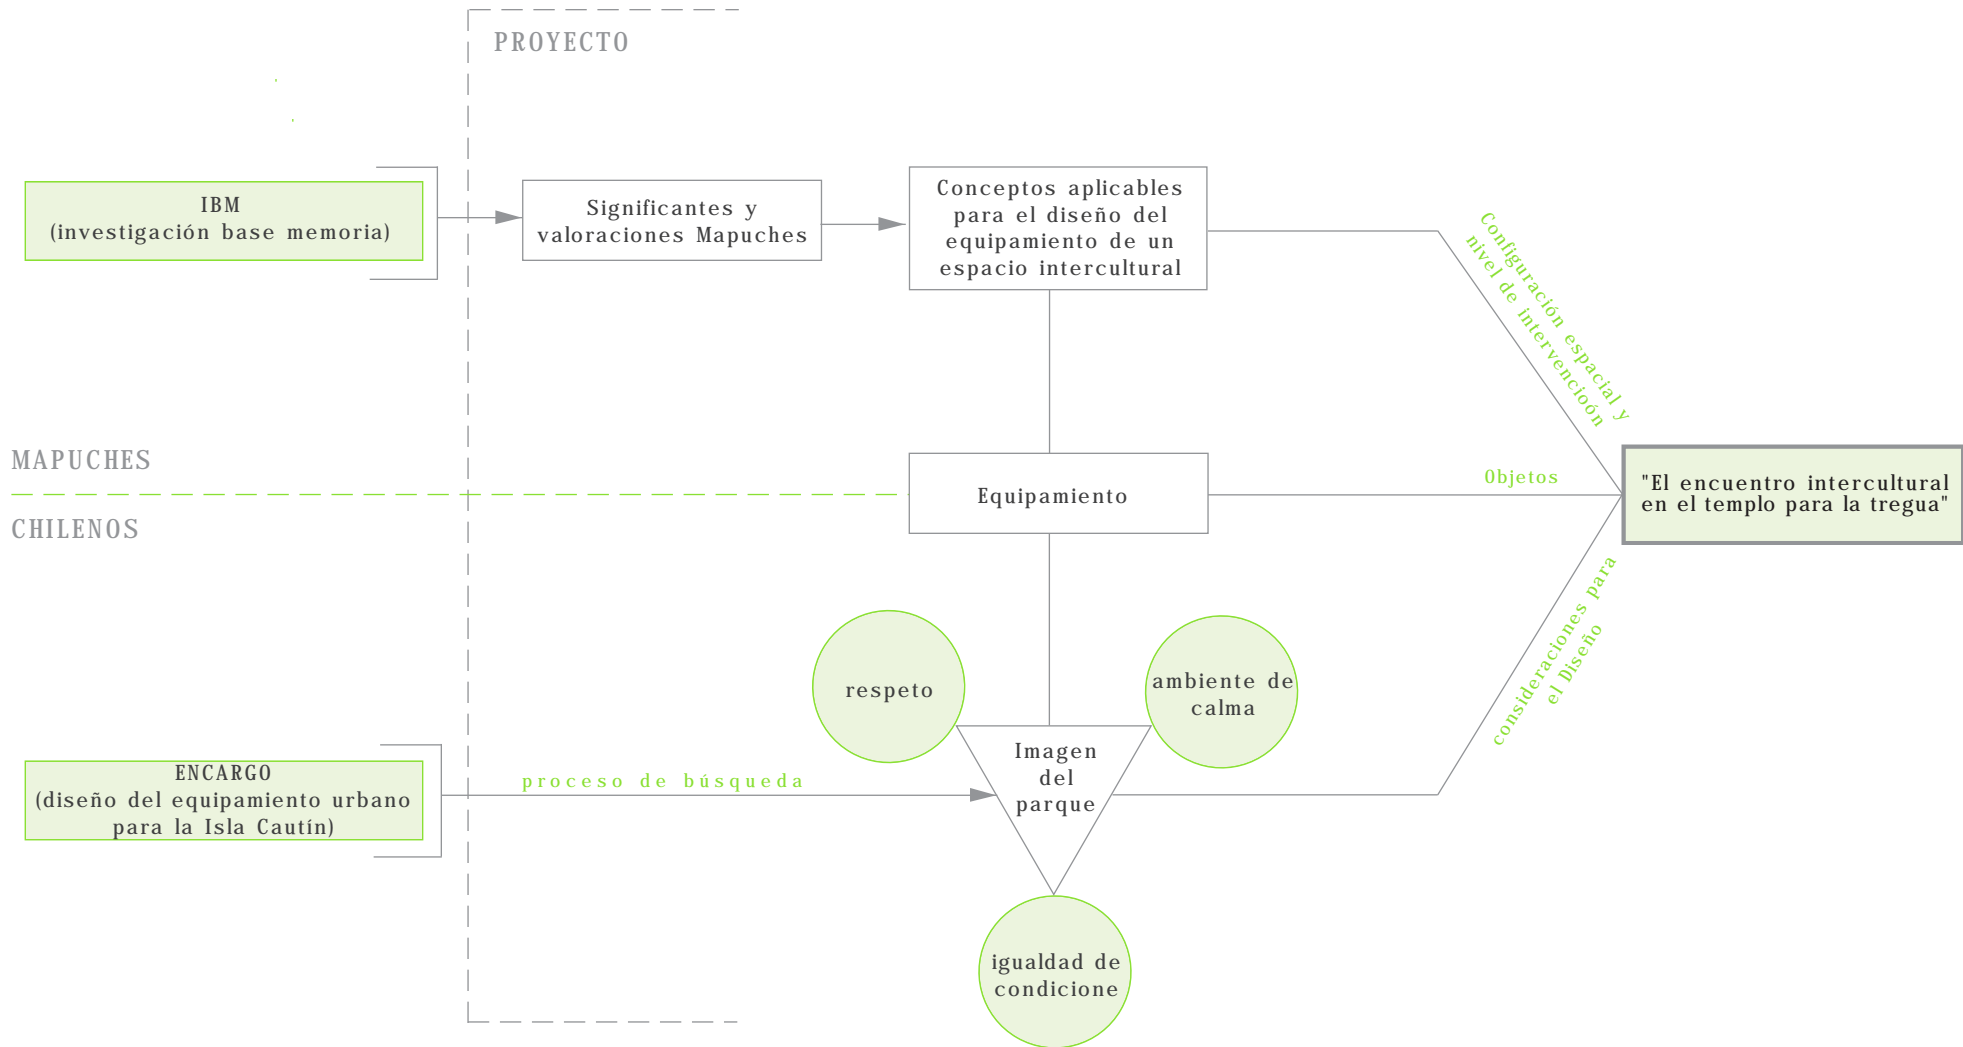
PROYECTO

IBM
(investigación base memoria)

Significantes y valoraciones Mapuches

Conceptos aplicables para el diseño del equipamiento de un espacio intercultural

Configuración espacial y nivel de intervencióon

MAPUCHES

CHILENOS

Equipamiento

Objetos

"El encuentro intercultural en el templo para la tregua"

consideraciones para el Diseño

respeto

ambiente de calma

ENCARGO
(diseño del equipamiento urbano para la Isla Cautín)

proceso de búsqueda

Imagen del parque

igualdad de condicione